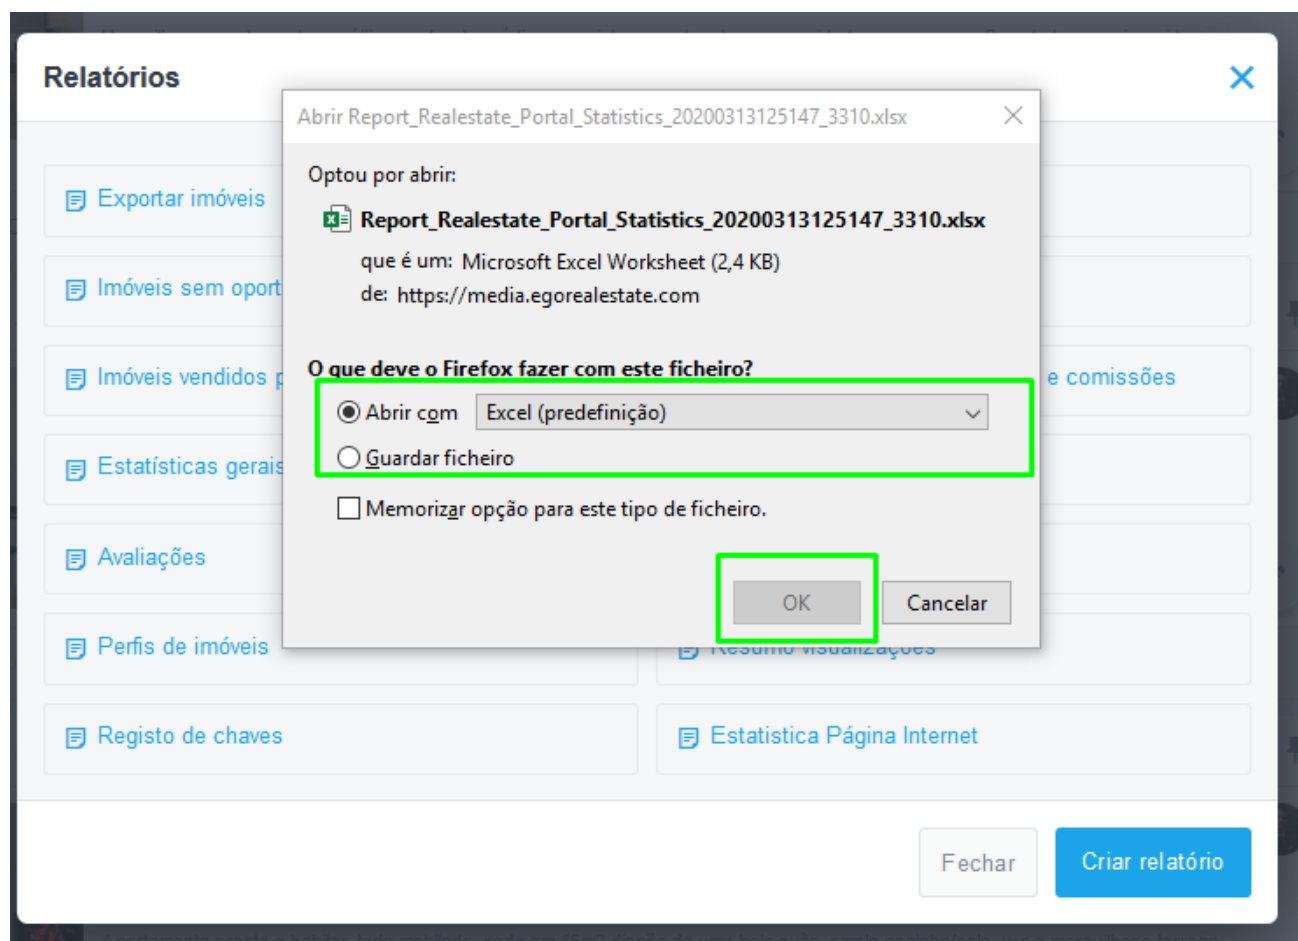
Relatórios

Exportar imóveis

Imóveis sem oport

Imóveis vendidos p

e comissões

Estatísticas gerais

Avaliações

Perfis de imóveis

Resumo visualizações

Registo de chaves

Estatistica Página Internet

Abrir Report_Realestate_Portal_Statistics_20200313125147_3310.xlsx

Optou por abrir:

Report_Realestate_Portal_Statistics_20200313125147_3310.xlsx

que é um: Microsoft Excel Worksheet (2,4 KB)

de: https://media.egorealestate.com

O que deve o Firefox fazer com este ficheiro?

Abrir com Excel (predefinição)

Guardar ficheiro

Memorizar opção para este tipo de ficheiro.

OK

Cancelar

Fechar

Criar relatório